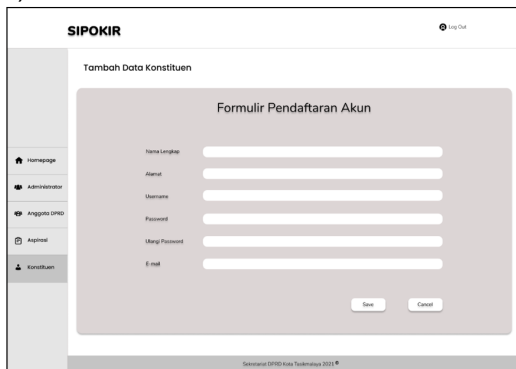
SIPOKIR

Log Out

Tambah Data Konstituen

Formulir Pendaftaran Akun

Homepage

Administrator

Anggota DPRD

Aspirasi

Konstituen

Nama Lengkap

Alamat

Username

Password

Ulangi Password

E-mail

Save

Cancel

Sekretariat DPRD Kota Tasikmalaya 2021 ©